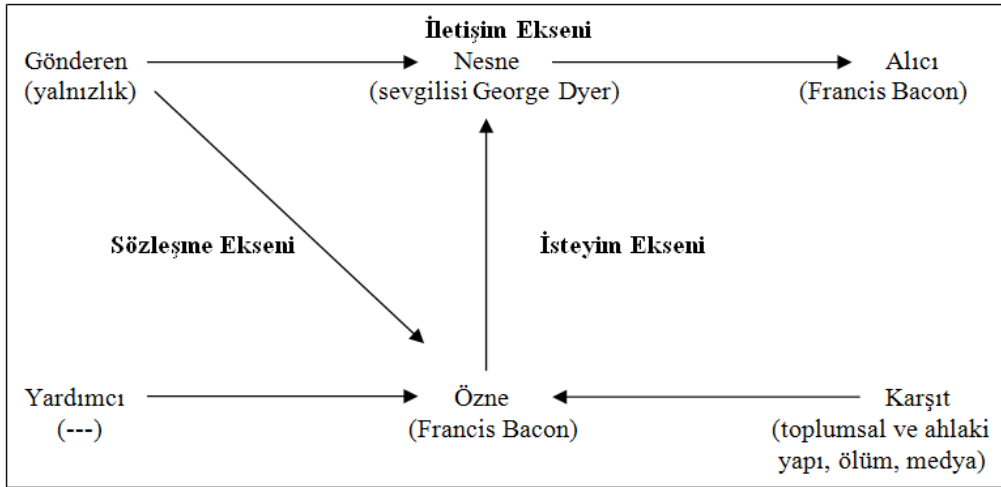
İletişim Ekseni

Gönderen (yalnızlık)

Nesne (sevgilisi George Dyer)

Alıcı (Francis Bacon)

Sözleşme Ekseni

İsteyim Ekseni

Yardımcı (---)

Özne (Francis Bacon)

Karşıt (toplumsal ve ahlaki yapı, ölüm, medya)